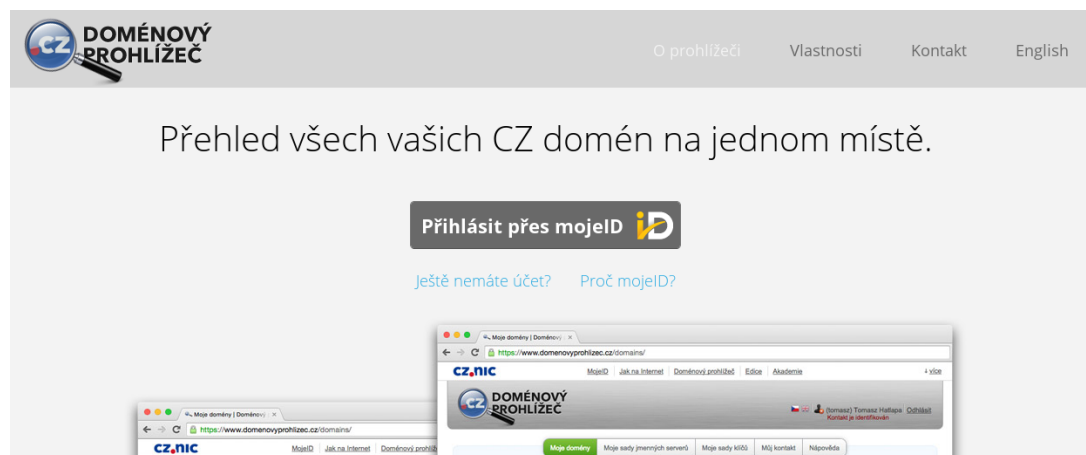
.CZ DOMÉNOVÝ PROHLÍŽEČ

O prohlížeči Vlastnosti Kontakt English

Přehled všech vašich CZ domén na jednom místě.

Přihlásit přes mojeID iD

Ještě nemáte účet? Proč mojeID?

Moje domény | Doménový ×

https://www.domenovyprohlizec.cz/domains/

CZ.NIC MojeID Jak na Internet Doménový prohlížeč Edice Akademie ↓více

.CZ DOMÉNOVÝ PROHLÍŽEČ

(tomasz) Tomasz Hallapa Odhlásit
Kontakt je identifikován

Moje domény Moje sady jmenných serverů Moje sady klíčů Můj kontakt Nápověda

Moje domény | Doménový ×

https://www.domenovyprohlizec.cz/domains/

CZ.NIC MojeID Jak na Internet Doménový prohlíž